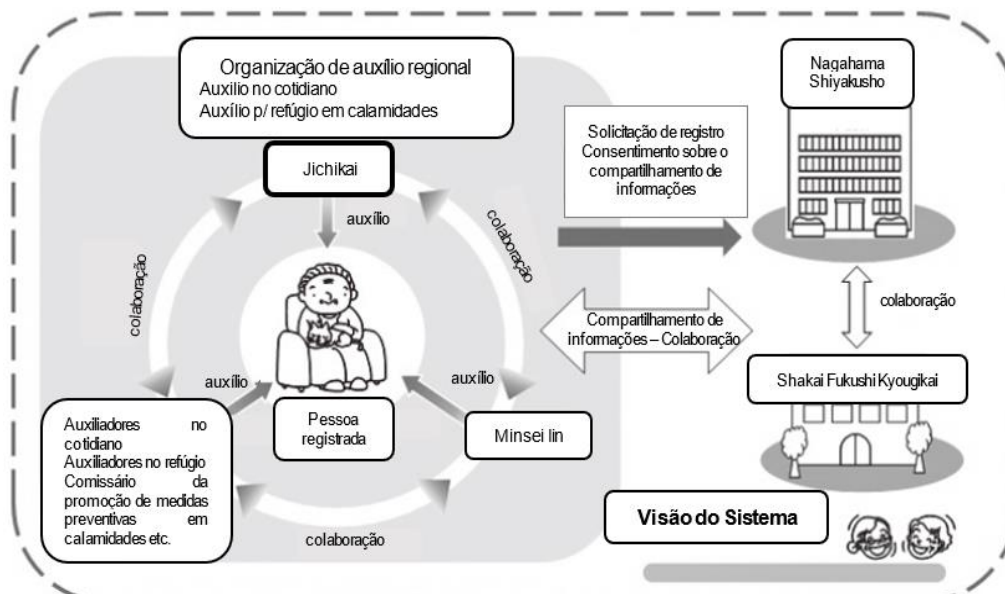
Organização de auxílio regional
Auxílio no cotidiano
Auxílio p/ refúgio em calamidades

Jichikai

auxílio

colaboração

colaboração

Pessoa registrada

auxílio

auxílio

Minsei Iin

Auxiliadores no cotidiano
Auxiliadores no refúgio
Comissário da promoção de medidas preventivas em calamidades etc.

colaboração

Solicitação de registro
Consentimento sobre o compartilhamento de informações

Nagahama Shiyakusho

colaboração

Compartilhamento de informações – Colaboração

Shakai Fukushi Kyougikai

Visão do Sistema